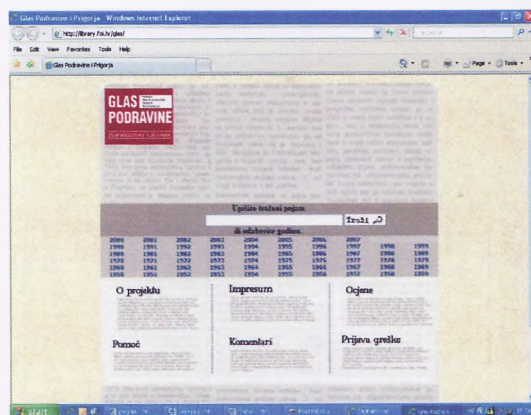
Glas Podravine i Prigorja - Windows Internet Explorer

http://library.foi.hr/glas/

File Edit View Favorites Tools Help

Glas Podravine i Prigorja

Page Tools

GLAS PODRAVINE

Upišite traženi pojam

Traži

ili odaberite godinu.

| 2000 | 2001 | 2002 | 2003 | 2004 | 2005 | 2006 | 2007 | | |
|---|---|---|---|---|---|---|---|---|---|
| 1990 | 1991 | 1992 | 1993 | 1994 | 1995 | 1996 | 1997 | 1998 | 1999 |
| 1980 | 1981 | 1982 | 1983 | 1984 | 1985 | 1986 | 1987 | 1988 | 1989 |
| 1970 | 1971 | 1972 | 1973 | 1974 | 1975 | 1976 | 1977 | 1978 | 1979 |
| 1960 | 1961 | 1962 | 1963 | 1964 | 1965 | 1966 | 1967 | 1968 | 1969 |
| 1950 | 1951 | 1952 | 1953 | 1954 | 1955 | 1956 | 1957 | 1958 | 1959 |

O projektu

Impresum

Ocjene

Pomoć

Komentari

Prijava greške

start